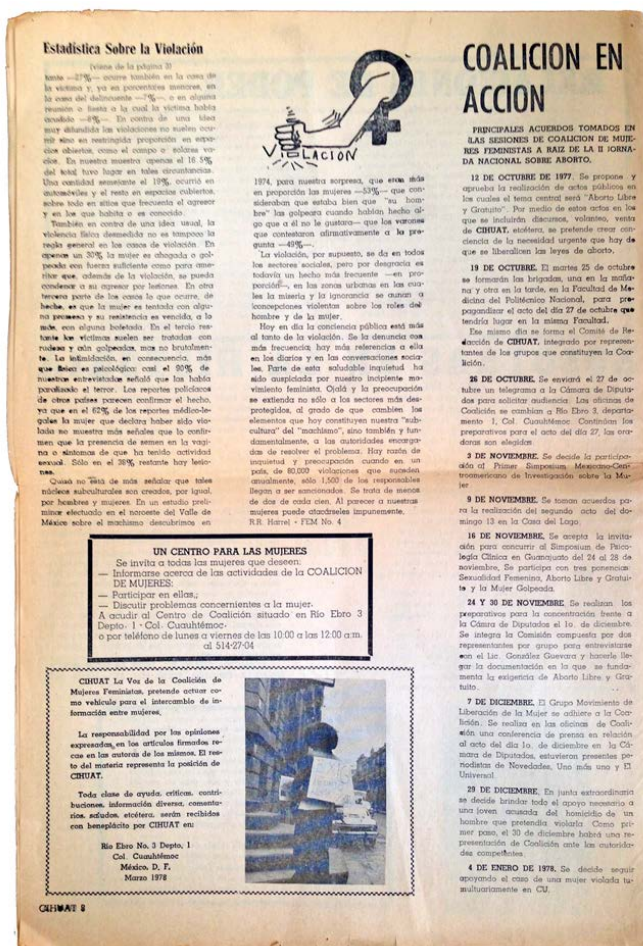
Estadística Sobre la Violación

(viene de la página 3)

tante —37%— ocurre también en la casa de la víctima y, ya en porcentajes menores, en la casa del delincuente —7%— o en alguna reunión o fiesta a la cual la víctima había acudido —6%—. En contra de una idea muy difundida las violaciones no suelen ocurrir sino en restringida proporción en espacios abiertos, como el campo o solares vacíos. En nuestra muestra apenas el 16.5% del total tuvo lugar en tales circunstancias. Una cantidad semejante el 19%, ocurrió en automóviles y el resto en espacios cubiertos, sobre todo en sitios que frecuenta el agresor y en los que habita o es conocido.

También en contra de una idea usual, la violencia física desmedida no es tampoco la regla general en los casos de violación. En apenas un 30% la mujer es ahogada o golpeada con fuerza suficiente como para amenazar que, además de la violación, se pueda condenar a su agresor por lesiones. En otra tercera parte de los casos lo que ocurre, de hecho, es que la mujer es tomada con alguna presteza y su resistencia es vencida, a lo más, con alguna bofetada. En el tercio restante las víctimas suelen ser tratadas con rodeos y sin golpearlas, más no brutalmente. La intimidación, en consecuencia, más que física es psicológica: casi el 90% de nuestras entrevistadas señaló que las había paralizado el terror. Los reportes policíacos de otros países parecen confirmar el hecho, ya que en el 62% de los reportes médico-legales la mujer que declara haber sido violada no muestra más señales que la confirman que la presencia de semen en la vagina o síntomas de que ha tenido actividad sexual. Sólo en el 38% restante hay lesiones.

Quizá no está de más señalar que tales núcleos subculturales son creados, por igual, por hombres y mujeres. En un estudio preliminar efectuado en el noroeste del Valle de México sobre el machismo descubrimos en 1974, para nuestra sorpresa, que eran más en proporción las mujeres —53%— que consideraban que estaba bien que "su hombre" las golpeara cuando habían hecho algo que a él no le gustara— que los varones que contestaron afirmativamente a la pregunta —49%—.

La violación, por supuesto, se da en todos los sectores sociales, pero por desgracia es todavía un hecho más frecuente —en proporción—, en las zonas urbanas en las cuales la miseria y la ignorancia se suman a concepciones violentas sobre los roles del hombre y de la mujer.

Hoy en día la conciencia pública está más al tanto de la violación. Se la denuncia con más frecuencia; hay más referencias a ella en los diarios y en las conversaciones sociales. Parte de esta saludable inquietud ha sido auspiciada por nuestro incipiente movimiento feminista. Ojalá y la preocupación se extienda no sólo a los sectores más desprotegidos, al grado de que cambien los elementos que hoy constituyen nuestra "subcultura" del "machismo", sino también y fundamentalmente, a las autoridades encargadas de resolver el problema. Hay razón de inquietud y preocupación cuando en un país, de 80,000 violaciones que suceden anualmente, sólo 1,500 de los responsables llegan a ser sancionados. Se trata de menos de dos de cada cien. Al parecer a nuestras mujeres puede atacárseles impunemente.
R.R. Harrel - FEM No. 4

VIOLACION

COALICION EN ACCION

PRINCIPALES ACUERDOS TOMADOS EN LAS SESIONES DE COALICION DE MUJERES FEMINISTAS A RAIZ DE LA II JORNADA NACIONAL SOBRE ABORTO.

12 DE OCTUBRE DE 1977. Se propone y aprueba la realización de actos públicos en los cuales el tema central será "Aborto Libre y Gratuito". Por medio de estos actos en los que se incluirán discursos, volanteo, venta de CIHUAT, etcétera, se pretende crear conciencia de la necesidad urgente que hay de que se liberalicen las leyes de aborto.

19 DE OCTUBRE. El martes 25 de octubre se formarán las brigadas, una en la mañana y otra en la tarde, en la Facultad de Medicina del Politécnico Nacional, para propagandizar el acto del día 27 de octubre que tendría lugar en la misma Facultad.

Ese mismo día se forma el Comité de Redacción de CIHUAT, integrado por representantes de los grupos que constituyen la Coalición.

26 DE OCTUBRE. Se enviará el 27 de octubre un telegrama a la Cámara de Diputados para solicitar audiencia. Las oficinas de Coalición se cambian a Río Ebro 3, departamento 1, Col. Cuauhtémoc. Continúan los preparativos para el acto del día 27, las oradoras son elegidas.

3 DE NOVIEMBRE. Se decide la participación al Primer Simposium Mexicano-Centroamericano de Investigación sobre la Mujer

9 DE NOVIEMBRE. Se toman acuerdos para la realización del segundo acto del domingo 13 en la Casa del Lago.

16 DE NOVIEMBRE. Se acepta la invitación para concurrir al Simposium de Psicología Clínica en Guanajuato del 24 al 28 de noviembre. Se participa con tres ponencias: Sexualidad Femenina, Aborto Libre y Gratuito y la Mujer Golpeada.

24 Y 30 DE NOVIEMBRE. Se realizan los preparativos para la concentración frente a la Cámara de Diputados el 1o. de diciembre. Se integra la Comisión compuesta por dos representantes por grupo para entrevistarse con el Lic. González Guevara y hacerle llegar la documentación en la que se fundamenta la exigencia de Aborto Libre y Gratuito.

7 DE DICIEMBRE. El Grupo Movimiento de Liberación de la Mujer se adhiere a la Coalición. Se realiza en las oficinas de Coalición una conferencia de prensa en relación al acto del día 1o. de diciembre en la Cámara de Diputados, estuvieron presentes periodistas de Novedades, Uno más uno y El Universal.

29 DE DICIEMBRE. En junta extraordinaria se decide brindar todo el apoyo necesario a una joven acusada del homicidio de un hombre que pretendía violarla. Como primer paso, el 30 de diciembre habrá una representación de Coalición ante las autoridades competentes.

4 DE ENERO DE 1978. Se decide seguir apoyando el caso de una mujer violada tumultuariamente en CU.

UN CENTRO PARA LAS MUJERES
Se invita a todas las mujeres que deseen:
— Informarse acerca de las actividades de la COALICION DE MUJERES;
— Participar en ellas;
— Discutir problemas concernientes a la mujer.
A acudir al Centro de Coalición situado en Río Ebro 3 Depto. 1 - Col. Cuauhtémoc
o por teléfono de lunes a viernes de las 10:00 a las 12:00 a.m. al 514-27-04

CIHUAT La Voz de la Coalición de Mujeres Feministas, pretende actuar como vehículo para el intercambio de información entre mujeres.

La responsabilidad por las opiniones expresadas en los artículos firmados recae en las autoras de los mismos. El resto del material representa la posición de CIHUAT.

Toda clase de ayuda, críticas, contribuciones, información diversa, comentarios, saludos, etcétera, serán recibidos con beneplácito por CIHUAT en:

Río Ebro No. 3 Depto. 1
Col. Cuauhtémoc
México D. F.
Marzo 1978

CIHUAT 8